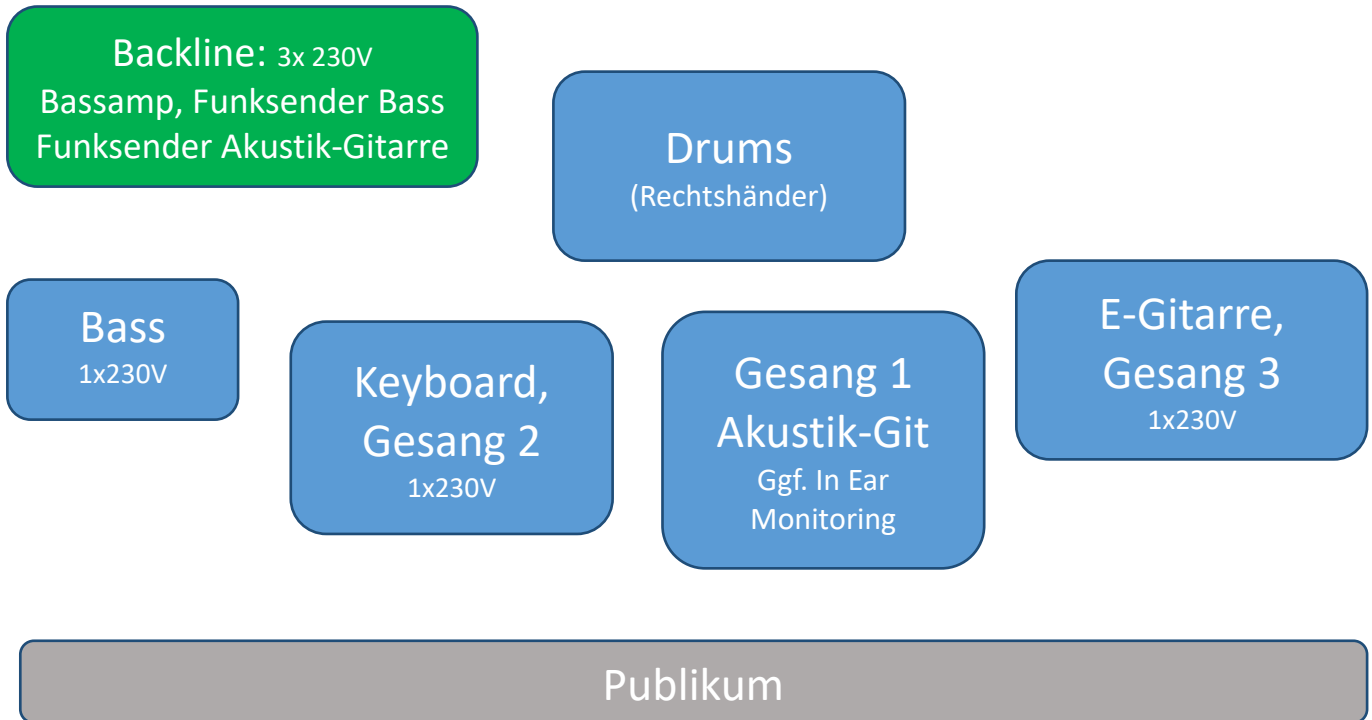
Backline: 3x 230V
Bassamp, Funksender Bass
Funksender Akustik-Gitarre

Drums
(Rechtshänder)

Bass
1x230V

Keyboard,
Gesang 2
1x230V

Gesang 1
Akustik-Git
Ggf. In Ear
Monitoring

E-Gitarre,
Gesang 3
1x230V

Publikum